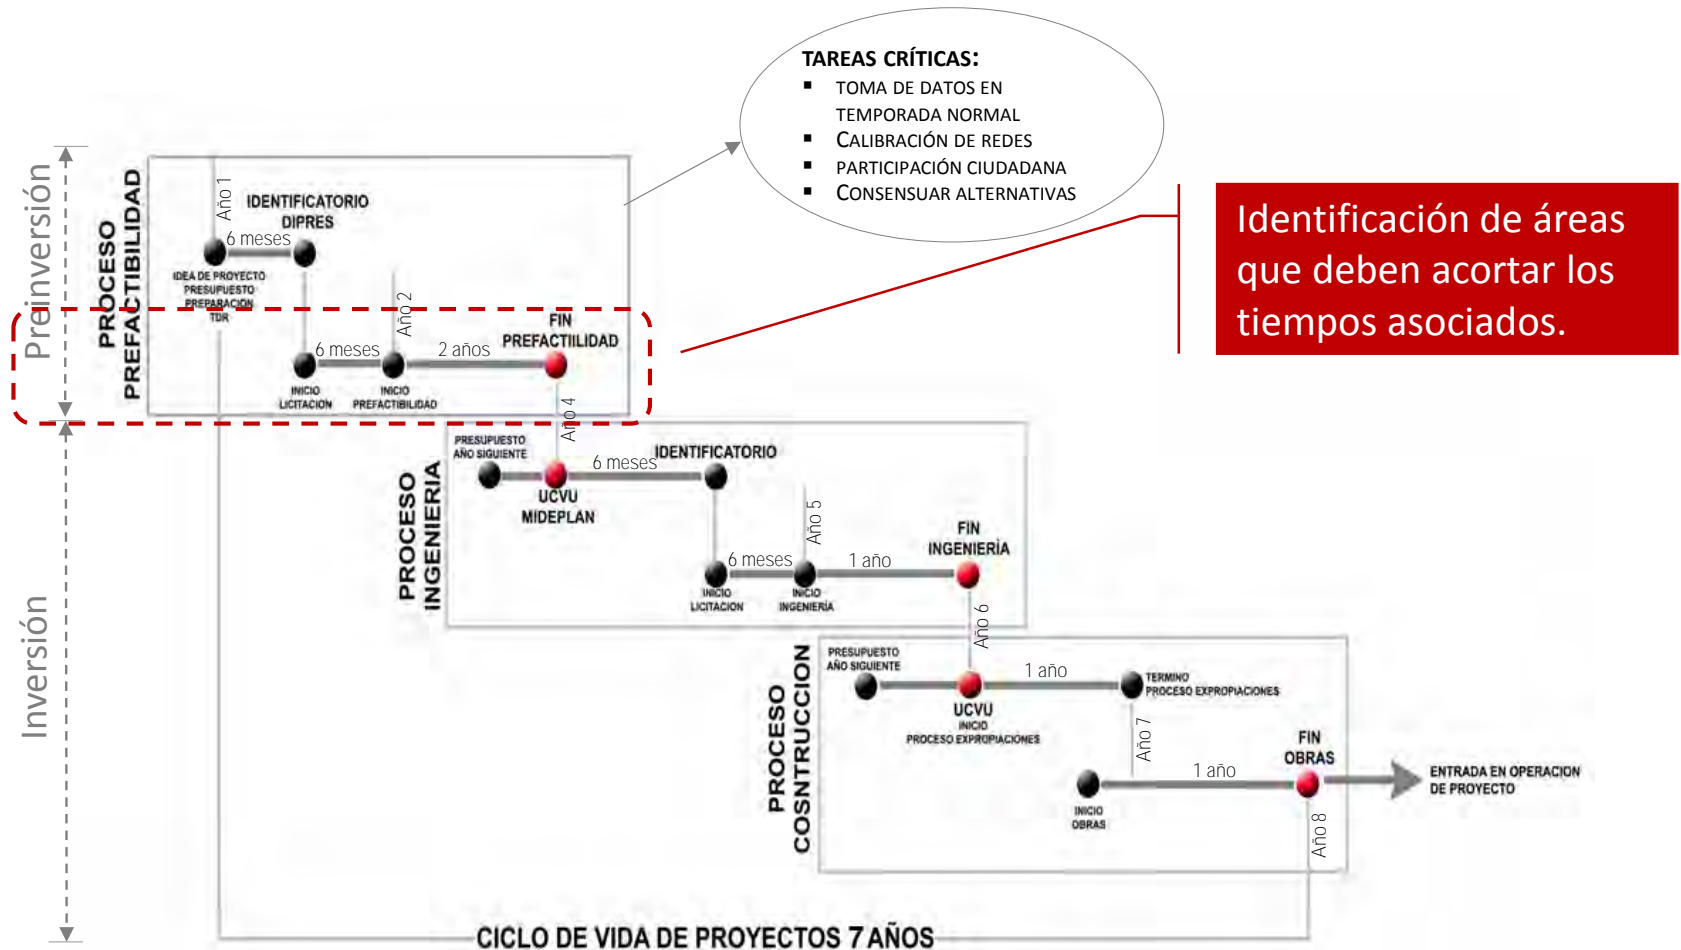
TAREAS CRÍTICAS:
▪ TOMA DE DATOS EN TEMPORADA NORMAL
▪ CALIBRACIÓN DE REDES
▪ PARTICIPACIÓN CIUDADANA
▪ CONSENSUAR ALTERNATIVAS

Identificación de áreas que deben acortar los tiempos asociados.

Preinversión

Inversión

PROCESO PREFACTIBILIDAD

Año 1
IDENTIFICATORIO DIPRES
6 meses
IDEA DE PROYECTO PRESUPUESTO PREPARACION TDR
Año 2
6 meses
2 años
FIN PREFACTIILIDAD
INICIO LICITACION
INICIO PREFACTIBILIDAD
Año 4

PROCESO INGENIERIA

PRESUPUESTO AÑO SIGUIENTE
6 meses
IDENTIFICATORIO
UCVU MIDEPLAN
Año 5
6 meses
1 año
FIN INGENIERÍA
INICIO LICITACION
INICIO INGENIERÍA
Año 6

PROCESO COSNTRUCCION

PRESUPUESTO AÑO SIGUIENTE
1 año
TERMINO PROCESO EXPROPIACIONES
UCVU
INICIO PROCESO EXPROPIACIONES
Año 7
1 año
FIN OBRAS
INICIO OBRAS
Año 8
ENTRADA EN OPERACION DE PROYECTO

CICLO DE VIDA DE PROYECTOS 7 AÑOS